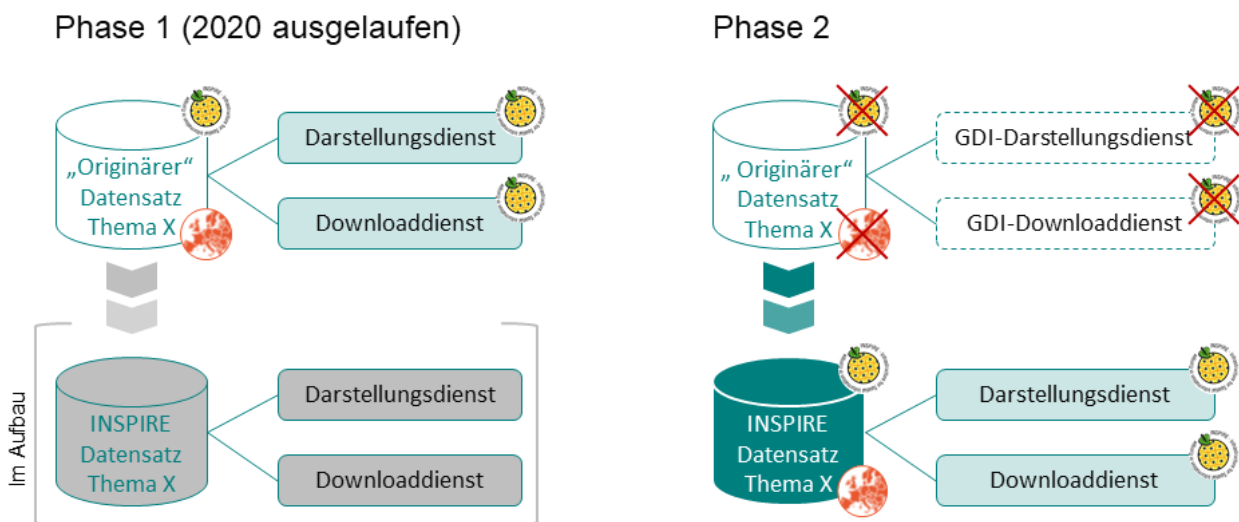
Phase 1 (2020 ausgelaufen)

„Originärer“ Datensatz Thema X

Darstellungsdienst

Downloaddienst

Im Aufbau

INSPIRE Datensatz Thema X

Darstellungsdienst

Downloaddienst

Phase 2

„ Originärer“ Datensatz Thema X

GDI-Darstellungsdienst

GDI-Downloaddienst

INSPIRE Datensatz Thema X

Darstellungsdienst

Downloaddienst